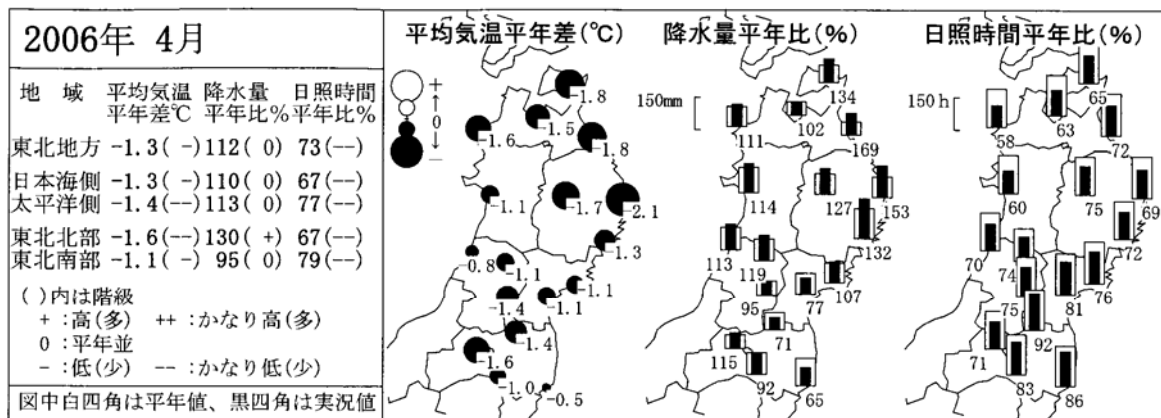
2006年 4月

| 地域 | 平均気温平年差℃ | 降水量平年比% | 日照時間平年比% |
|---|---|---|---|
| 東北地方 | -1.3( -) | 112( 0) | 73(--) |
| 日本海側 | -1.3( -) | 110( 0) | 67(--) |
| 太平洋側 | -1.4(--) | 113( 0) | 77(--) |
| 東北北部 | -1.6(--) | 130( +) | 67(--) |
| 東北南部 | -1.1( -) | 95( 0) | 79(--) |

( )内は階級
+ :高(多) ++ :かなり高(多)
0 :平年並
- :低(少) -- :かなり低(少)

図中白四角は平年値、黒四角は実況値

平均気温平年差(℃)
+
0
-
-1.8
-1.6
-1.5
-1.8
-1.1
-1.7
-2.1
-1.3
-0.8
-1.1
-1.1
-1.4
-1.1
-1.4
-1.6
-1.0
-0.5

降水量平年比(%)
150mm
134
102
111
169
114
127
153
132
113
119
95
107
77
71
115
92
65

日照時間平年比(%)
150 h
65
58
63
72
60
75
69
70
74
72
76
75
81
92
71
83
86